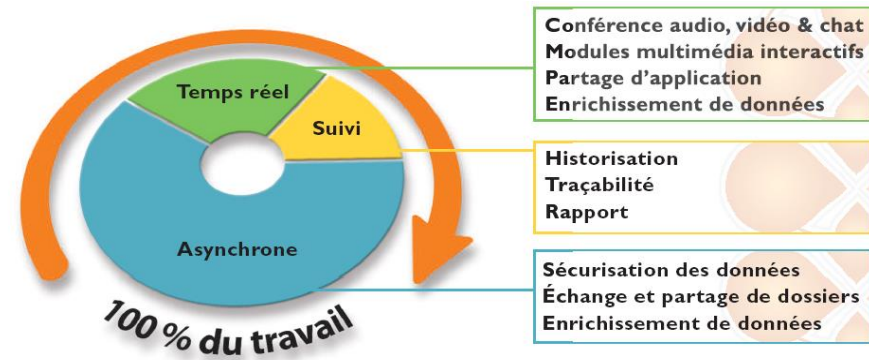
Temps réel
Suivi
Asynchrone
100 % du travail

Conférence audio, vidéo & chat
Modules multimédia interactifs
Partage d'application
Enrichissement de données

Historisation
Traçabilité
Rapport

Sécurisation des données
Échange et partage de dossiers
Enrichissement de données